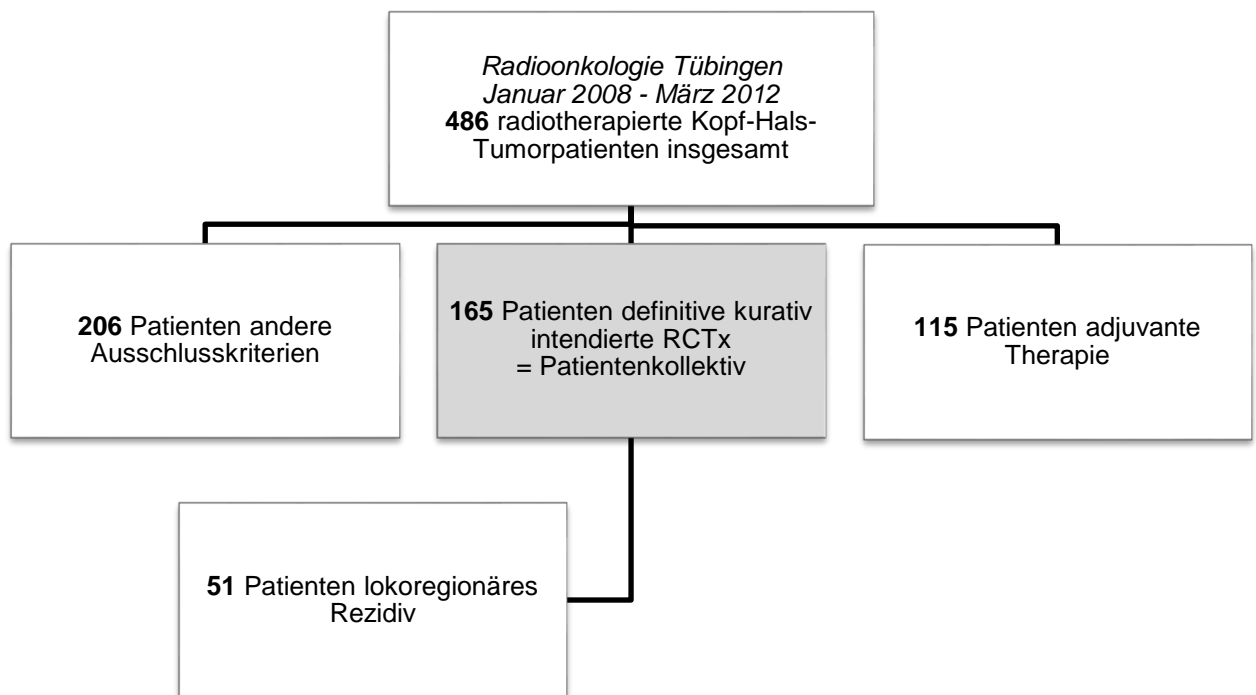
Radioonkologie Tübingen
Januar 2008 - März 2012
486 radiotherapierte Kopf-Hals-Tumorpatienten insgesamt

206 Patienten andere Ausschlusskriterien

165 Patienten definitive kurativ intendierte RCTx
= Patientenkollektiv

115 Patienten adjuvante Therapie

51 Patienten lokoregionäres Rezidiv